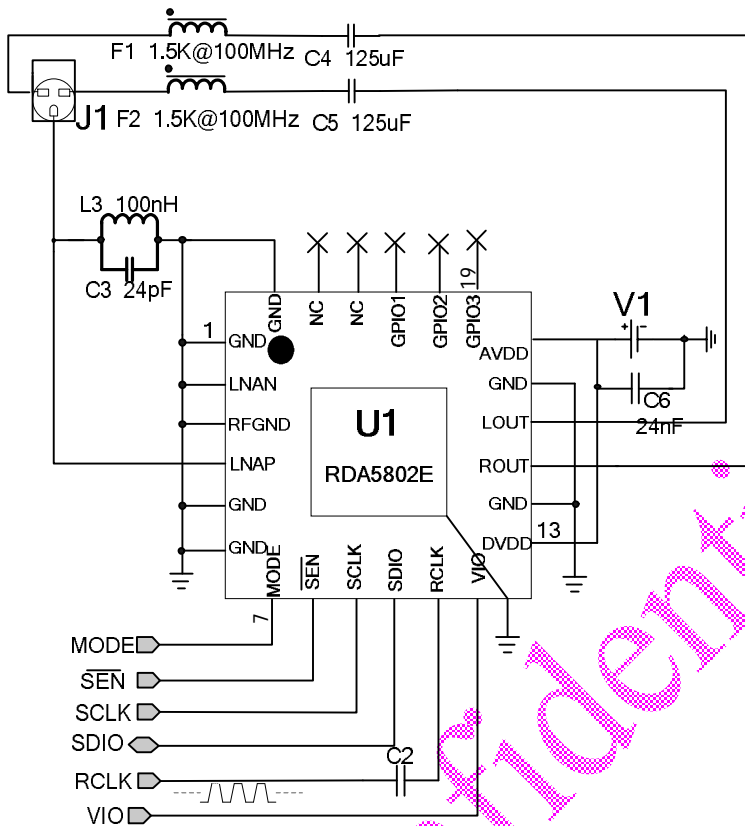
F1 1.5K@100MHz C4 125uF
J1 F2 1.5K@100MHz C5 125uF
L3 100nH
C3 24pF
GND NC NC GPIO1 GPIO2 GPIO3 19
1
GND
LNAN
RFGND
LNAP
GND
GND
V1
AVDD
GND
LOUT
ROUT
GND
DVDD
13
C6
24nF
U1
RDA5802E
MODE $\overline{SEN}$ SCLK SDIO RCLK VIO
7
MODE
$\overline{SEN}$
SCLK
SDIO
RCLK
VIO
C2
fident